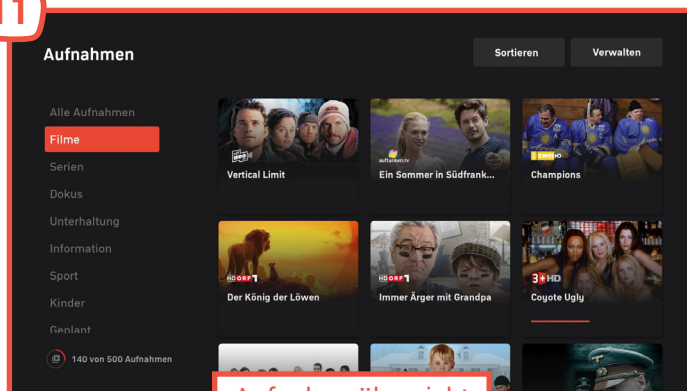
1

Aufnahmen

Sortieren

Verwalten

Alle Aufnahmen
Filme
Serien
Dokus
Unterhaltung
Information
Sport
Kinder
Geplant

140 von 500 Aufnahmen

aufanken.tv

Vertical Limit

Ein Sommer in Südfrank...

Champions

HD ORF 1

Der König der Löwen

HD ORF 1

Immer Ärger mit Grandpa

3+HD

Coyote Ugly

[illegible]